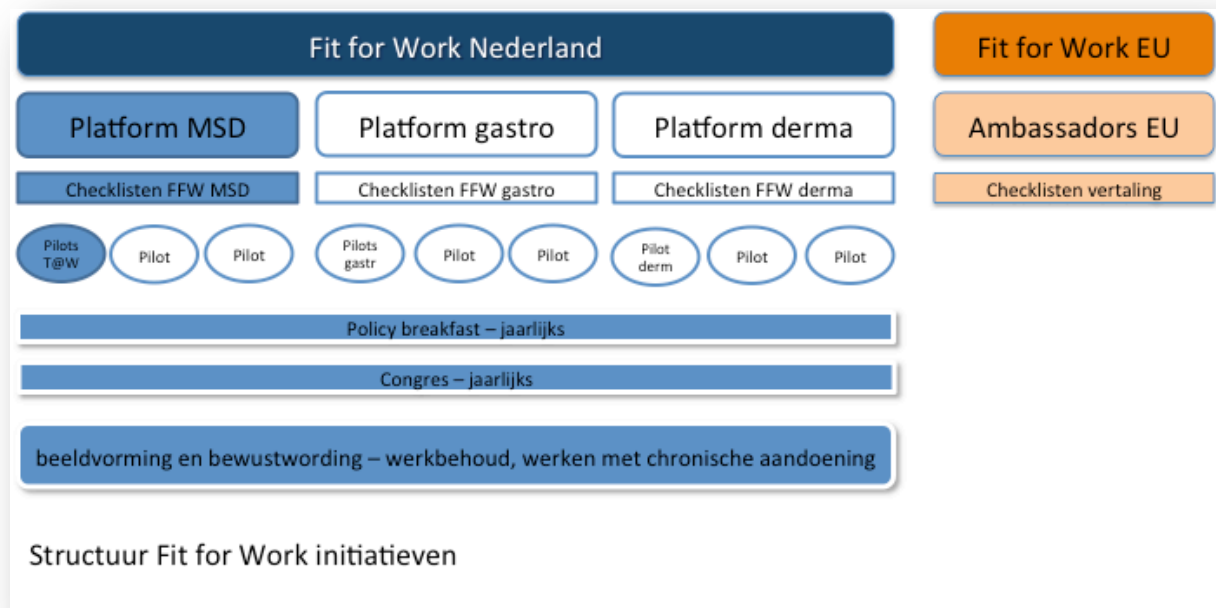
Fit for Work Nederland

Fit for Work EU

Platform MSD

Platform gastro

Platform derma

Ambassadors EU

Checklisten FFW MSD

Checklisten FFW gastro

Checklisten FFW derma

Checklisten vertaling

Pilots T@W

Pilot

Pilot

Pilots gastr

Pilot

Pilot

Pilot derm

Pilot

Pilot

Policy breakfast – jaarlijks

Congres – jaarlijks

beeldvorming en bewustwording – werkbehoud, werken met chronische aandoening

Structuur Fit for Work initiatieven